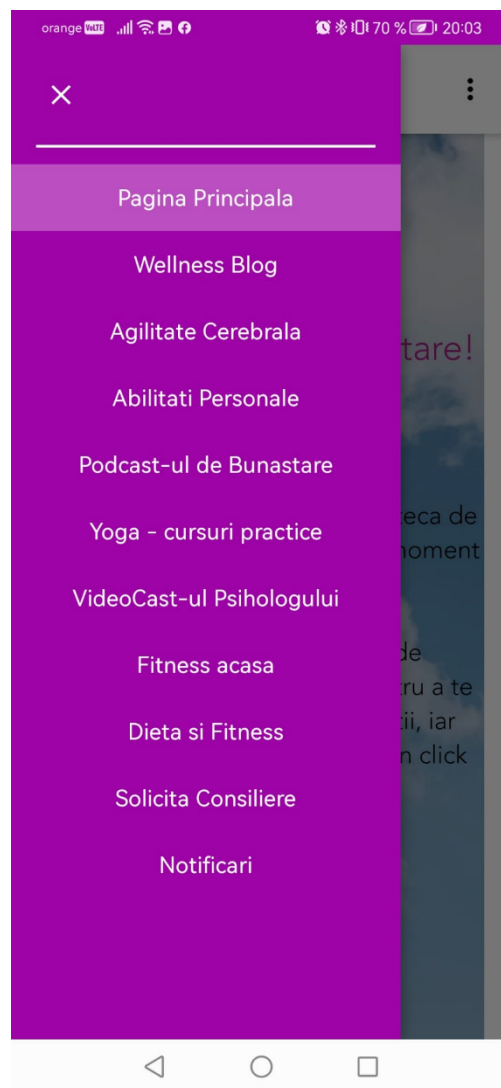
orange VoLTE 70 % 20:03

×

Pagina Principala

Wellness Blog

Agilitate Cerebrala

Abilitati Personale

Podcast-ul de Bunastare

Yoga - cursuri practice

VideoCast-ul Psihologului

Fitness acasa

Dieta si Fitness

Solicita Consiliere

Notificari

tare!

eca de
moment

de
ru a te
ii, iar
n click